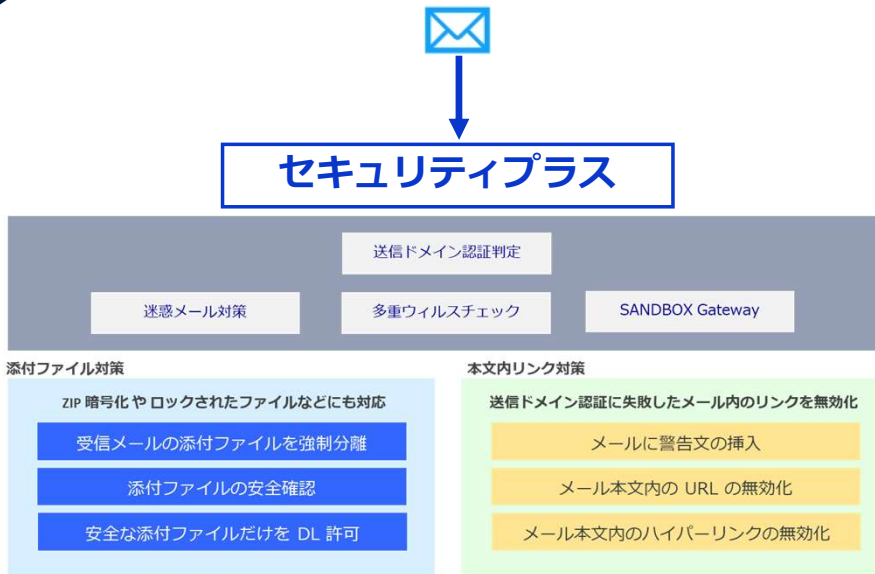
セキュリティプラス

送信ドメイン認証判定

迷惑メール対策

多重ウィルスチェック

SANDBOX Gateway

添付ファイル対策

ZIP 暗号化 や ロックされたファイルなどにも対応

受信メールの添付ファイルを強制分離

添付ファイルの安全確認

安全な添付ファイルだけを DL 許可

本文内リンク対策

送信ドメイン認証に失敗したメール内のリンクを無効化

メールに警告文の挿入

メール本文内の URL の無効化

メール本文内のハイパーリンクの無効化